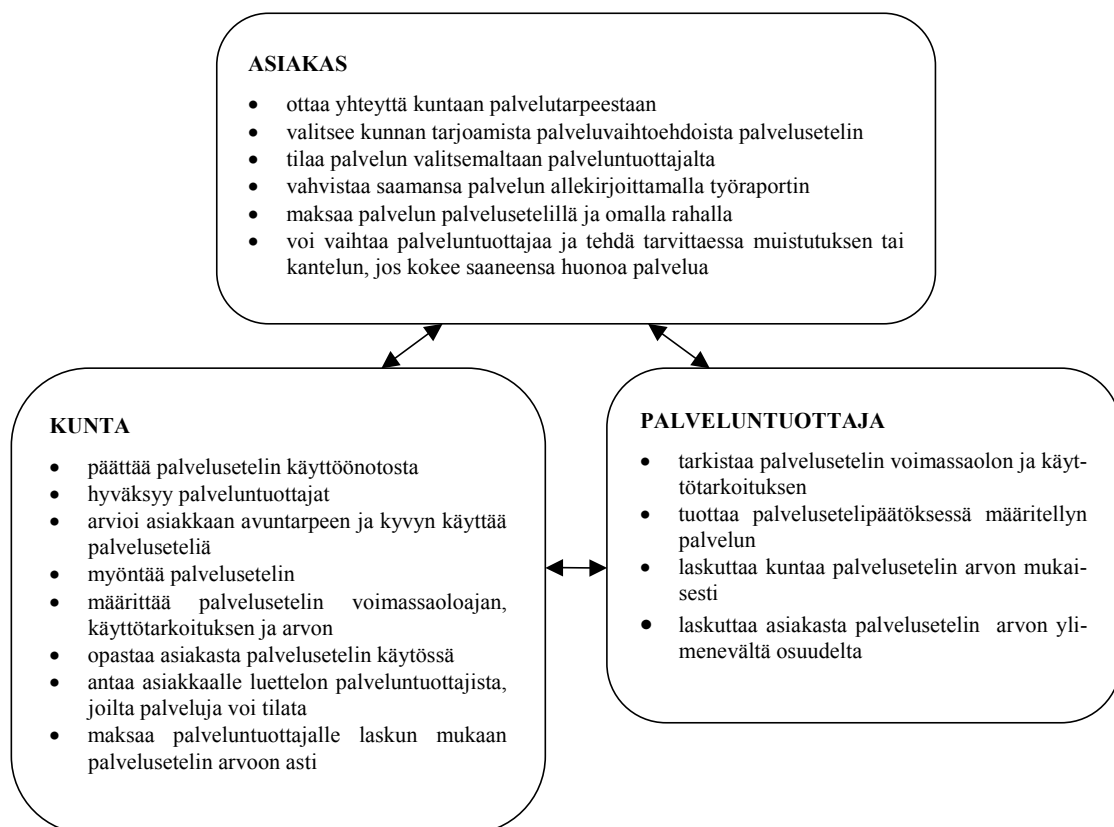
ASIAKAS

- ottaa yhteyttä kuntaan palvelutarpeestaan
- valitsee kunnan tarjoamista palveluvaihtoehdoista palvelusetelin
- tilaa palvelun valitsemaltaan palveluntuottajalta
- vahvistaa saamansa palvelun allekirjoittamalla työraportin
- maksaa palvelun palvelusetelillä ja omalla rahalla
- voi vaihtaa palveluntuottajaa ja tehdä tarvittaessa muistutuksen tai kantelun, jos kokee saaneensa huonoa palvelua

KUNTA

- päättää palvelusetelin käyttöönotosta
- hyväksyy palveluntuottajat
- arvioi asiakkaan avuntarpeen ja kyvyn käyttää palveluseteliä
- myöntää palvelusetelin
- määrittää palvelusetelin voimassaoloajan, käyttötarkoituksen ja arvon
- opastaa asiakasta palvelusetelin käytössä
- antaa asiakkaalle luettelon palveluntuottajista, joilta palveluja voi tilata
- maksaa palveluntuottajalle laskun mukaan palvelusetelin arvoon asti

PALVELUNTUOTTAJA

- tarkistaa palvelusetelin voimassaolon ja käyttötarkoituksen
- tuottaa palvelusetelipäätöksessä määritellyn palvelun
- laskuttaa kuntaa palvelusetelin arvon mukaisesti
- laskuttaa asiakasta palvelusetelin arvon ylimenevältä osuudelta